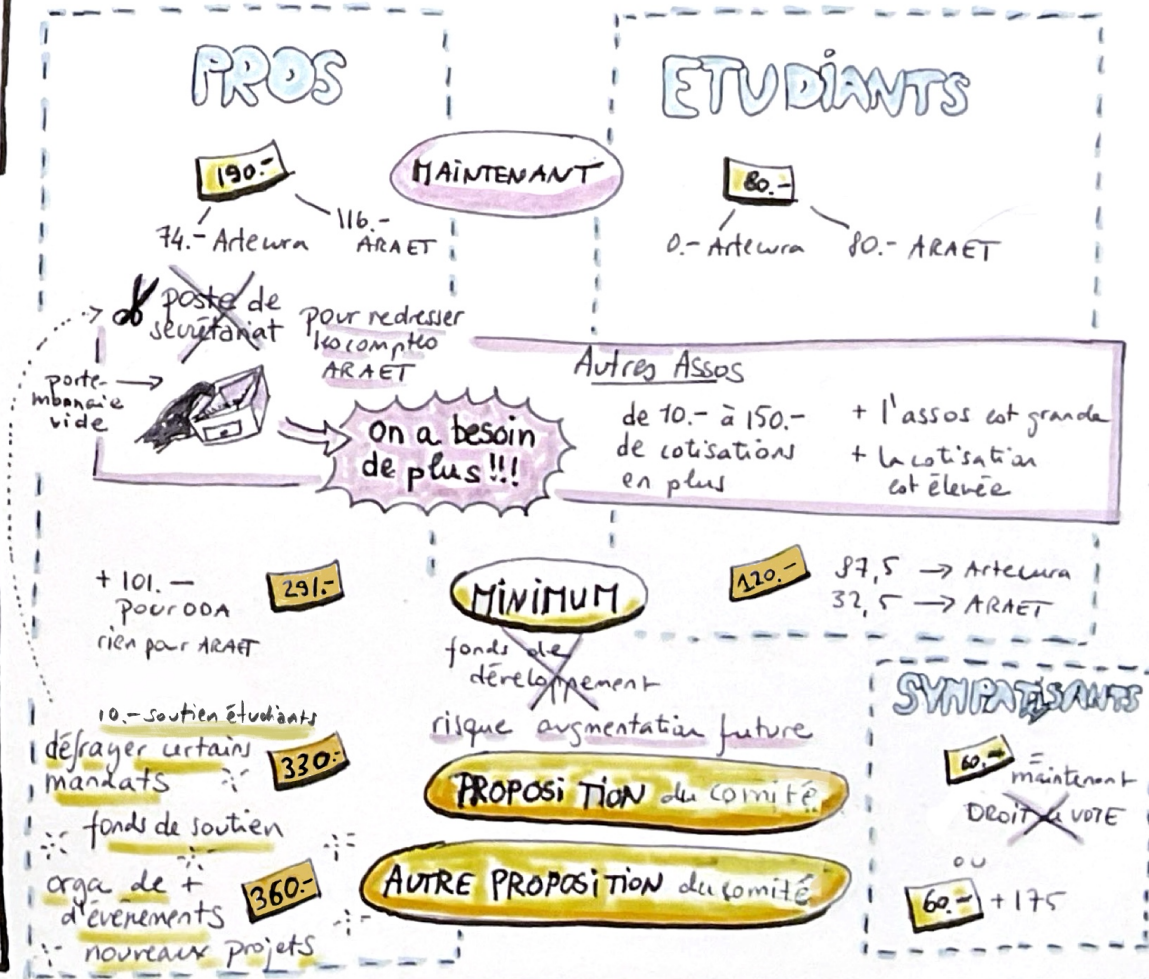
PROS

ETUDIANTS

MAINTENANT

190.-

74.- Artecura

116.- ARAET

80.-

0.- Artecura

80.- ARAET

poste de secrétariat

pour redresser les comptes ARAET

porte-monnaie vide

On a besoin de plus!!!

Autres Assos

de 10.- à 150.- de cotisations en plus

+ l'assos est grande
+ la cotisation est élevée

+ 101.- pour ODA
rien pour ARAET

291.-

MINIMUM

fonds de développement

120.-

87,5 → Artecura
32,5 → ARAET

risque augmentation future

SYMPATISANTS

10.- soutien étudiants

défrayer certains mandats

330.-

PROPOSITION du comité

fonds de soutien

60.- = maintenant

DROIT de VOTE

ou

orga de + d'évènements

nouveaux projets

360.-

AUTRE PROPOSITION du comité

60.- + 175